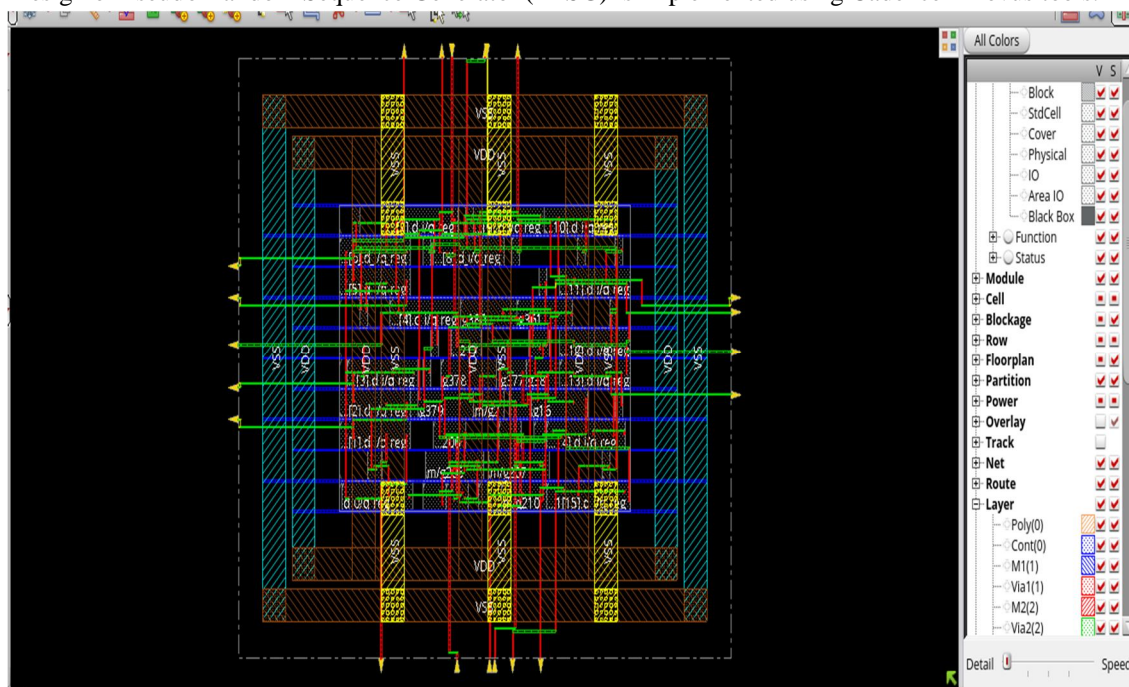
All Colors

V S

Block
StdCell
Cover
Physical
IO
Area IO
Black Box
Function
Status
Module
Cell
Blockage
Row
Floorplan
Partition
Power
Overlay
Track
Net
Route
Layer
Poly(0)
Cont(0)
M1(1)
Via1(1)
M2(2)
Via2(2)

Detail
Speed

VSS
VDD
VSS
VSS
VSS
VDD
VDD
VSS
VSS
VDD
VSS
VSS
VDD
VDD
VSS
VSS
VSS
VDD
VSS

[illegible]d_i/q_reg
d_i/c_reg
10]d_i/q_reg
[6]_d_i/q_reg
[5]_d_i/c_reg
[5]_d_i/q_reg
[11]d_i/q_reg
[4]_c_i/q_reg
g381
g361
[9]d_i/q_reg
[3]d_i/q_reg
g378
g377
[13]d_i/q_reg
[2]d_i/q_reg
g379
m/g
g15
[1]d_i/c_reg
g200
[4]d_i/q_reg
m/e2
m/e237
d_i/q_reg
g210
[15]_c_i/c_reg